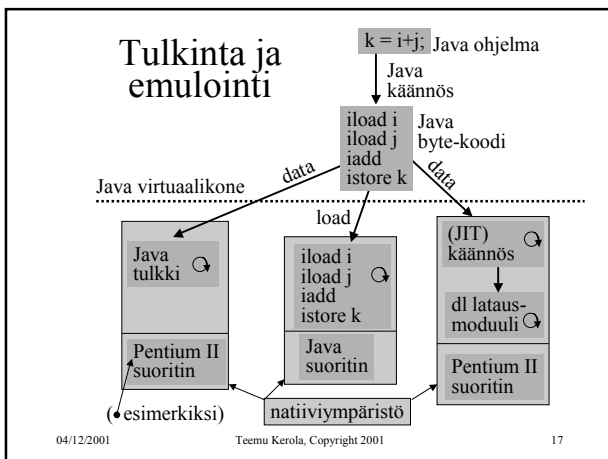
Tulkinta ja emulointi

k = i+j; Java ohjelma

Java käännös

iload i
iload j
iadd
istore k

Java byte-koodi

data

data

Java virtuaalikone

load

Java tulkki

iload i
iload j
iadd
istore k

(JIT) käännös

dl lataus-moduuli

Pentium II suoritin

Java suoritin

Pentium II suoritin

(esimerkiksi)

natiiviympäristö

04/12/2001

Teemu Kerola, Copyright 2001

17